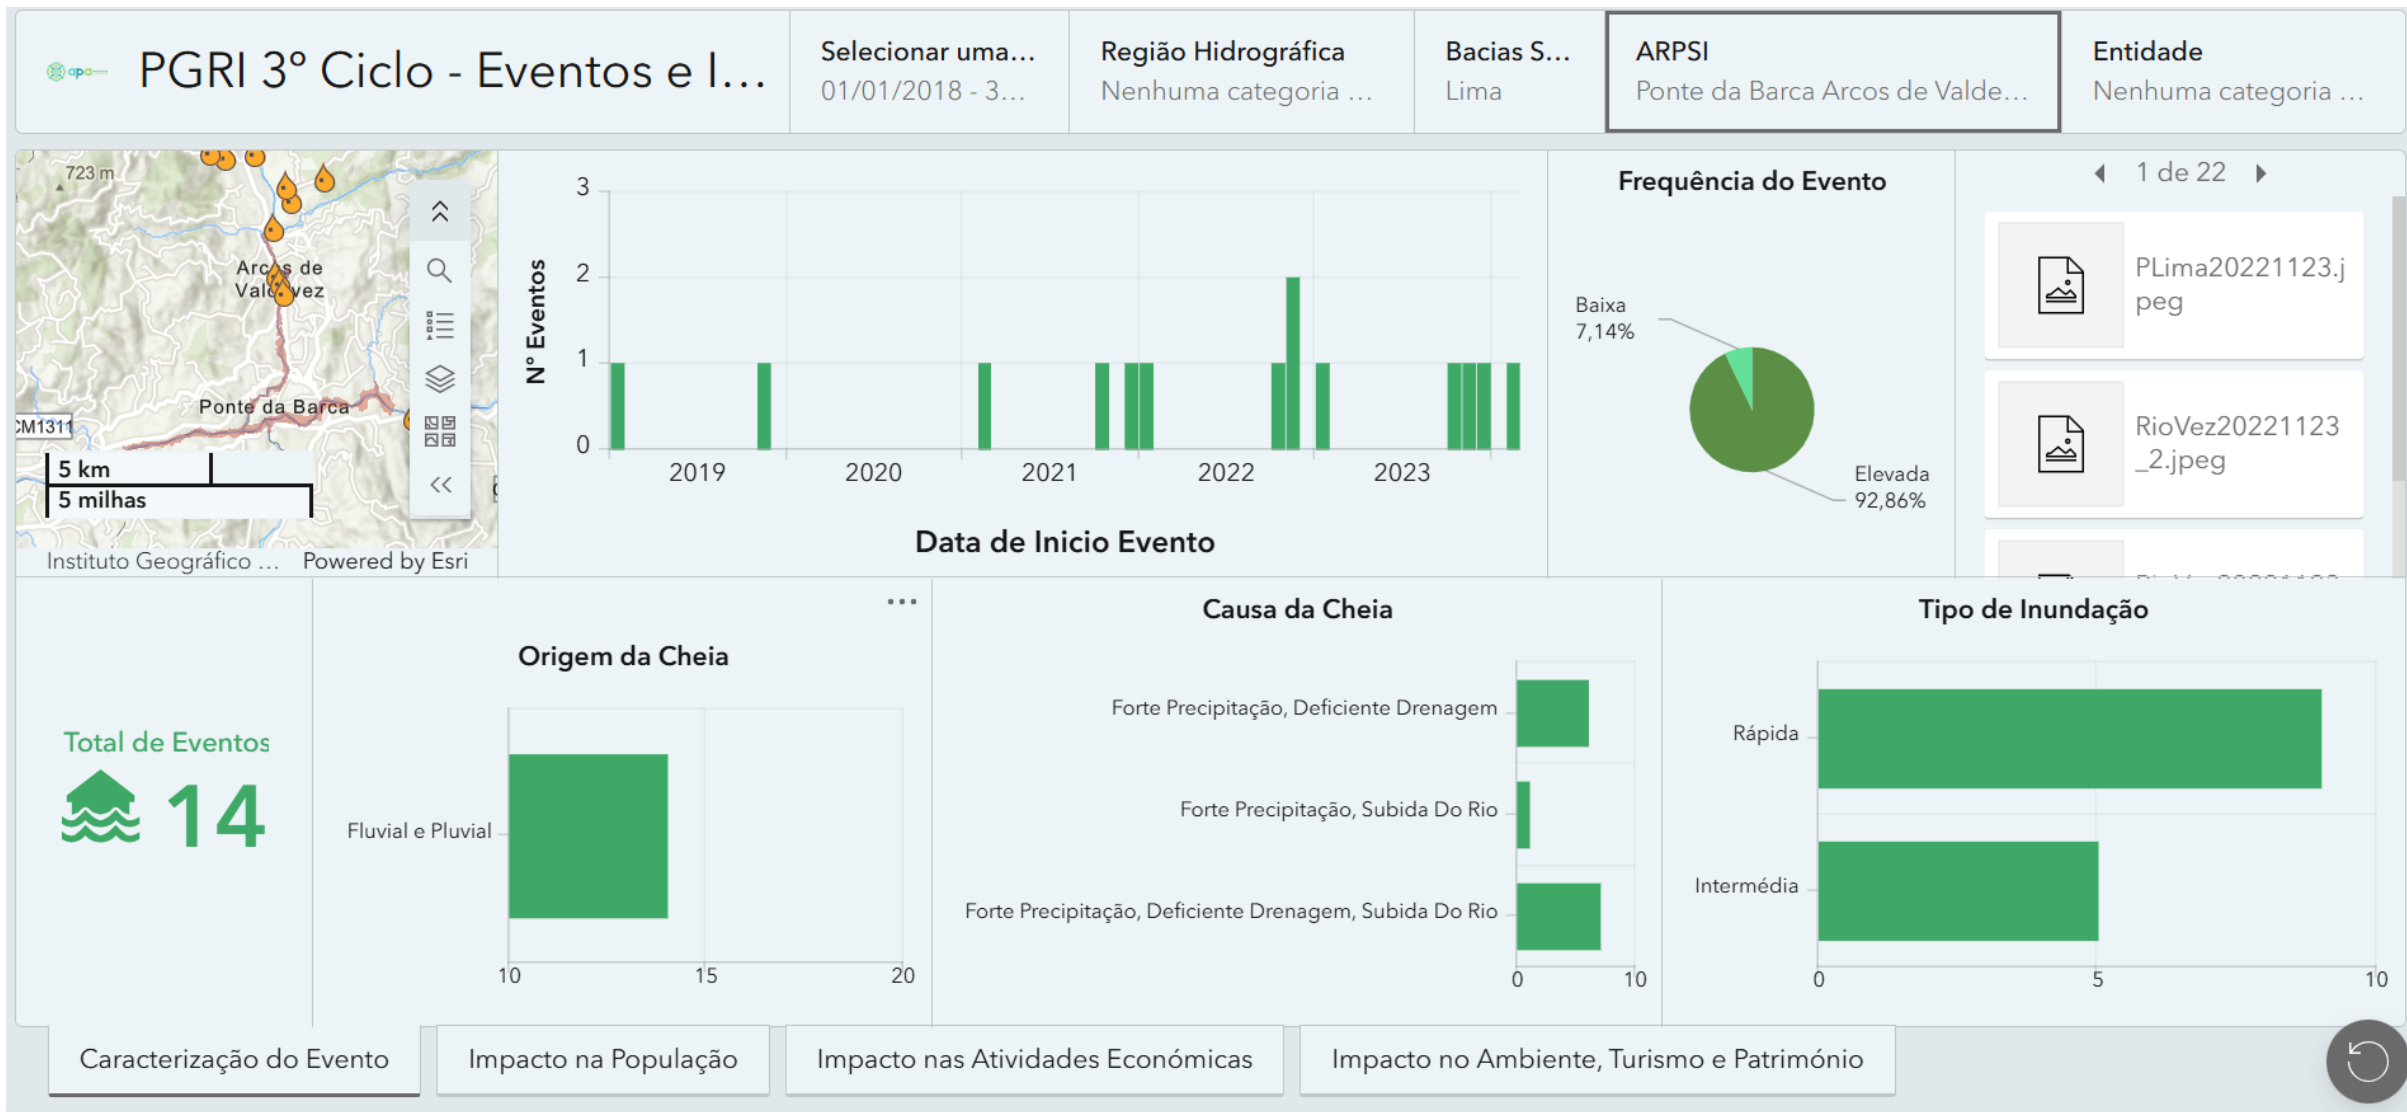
apa

PGRI 3º Ciclo - Eventos e I...

Selecionar uma...
01/01/2018 - 3...

Região Hidrográfica
Nenhuma categoria ...

Bacias S...
Lima

ARPSI
Ponte da Barca Arcos de Valde...

Entidade
Nenhuma categoria ...

723 m
Arcos de Valdevez
Ponte da Barca
CM1311
5 km
5 milhas
Instituto Geográfico ... Powered by Esri

3
2
1
0
Nº Eventos
2019 2020 2021 2022 2023
Data de Inicio Evento

Frequência do Evento
Baixa
7,14%
Elevada
92,86%

1 de 22
PLima20221123.jpeg
RioVez20221123_2.jpeg

Total de Eventos
14

Origem da Cheia
Fluvial e Pluvial
10 15 20

Causa da Cheia
Forte Precipitação, Deficiente Drenagem
Forte Precipitação, Subida Do Rio
Forte Precipitação, Deficiente Drenagem, Subida Do Rio
0 10

Tipo de Inundação
Rápida
Intermédia
0 5 10

Caracterização do Evento
Impacto na População
Impacto nas Atividades Económicas
Impacto no Ambiente, Turismo e Património